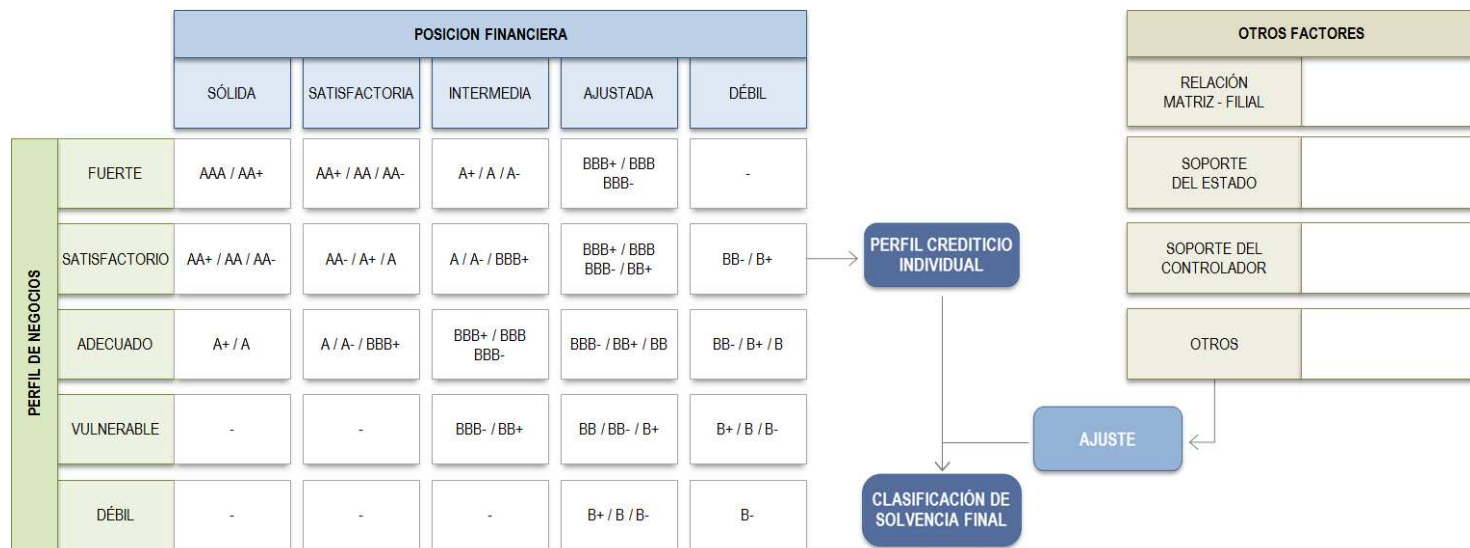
| PERFIL DE NEGOCIOS | POSICION FINANCIERA | | | | |
|---|---|---|---|---|---|
| | SÓLIDA | SATISFACTORIA | INTERMEDIA | AJUSTADA | DÉBIL |
| FUERTE | AAA / AA+ | AA+ / AA / AA- | A+ / A / A- | BBB+ / BBB BBB- | - |
| SATISFACTORIO | AA+ / AA / AA- | AA- / A+ / A | A / A- / BBB+ | BBB+ / BBB BBB- / BB+ | BB- / B+ |
| ADECUADO | A+ / A | A / A- / BBB+ | BBB+ / BBB BBB- | BBB- / BB+ / BB | BB- / B+ / B |
| VULNERABLE | - | - | BBB- / BB+ | BB / BB- / B+ | B+ / B / B- |
| DÉBIL | - | - | - | B+ / B / B- | B- |

PERFIL CREDITICIO INDIVIDUAL

CLASIFICACIÓN DE SOLVENCIA FINAL

AJUSTE

| OTROS FACTORES | |
|---|---|
| RELACIÓN MATRIZ - FILIAL | |
| SOPORTE DEL ESTADO | |
| SOPORTE DEL CONTROLADOR | |
| OTROS | |